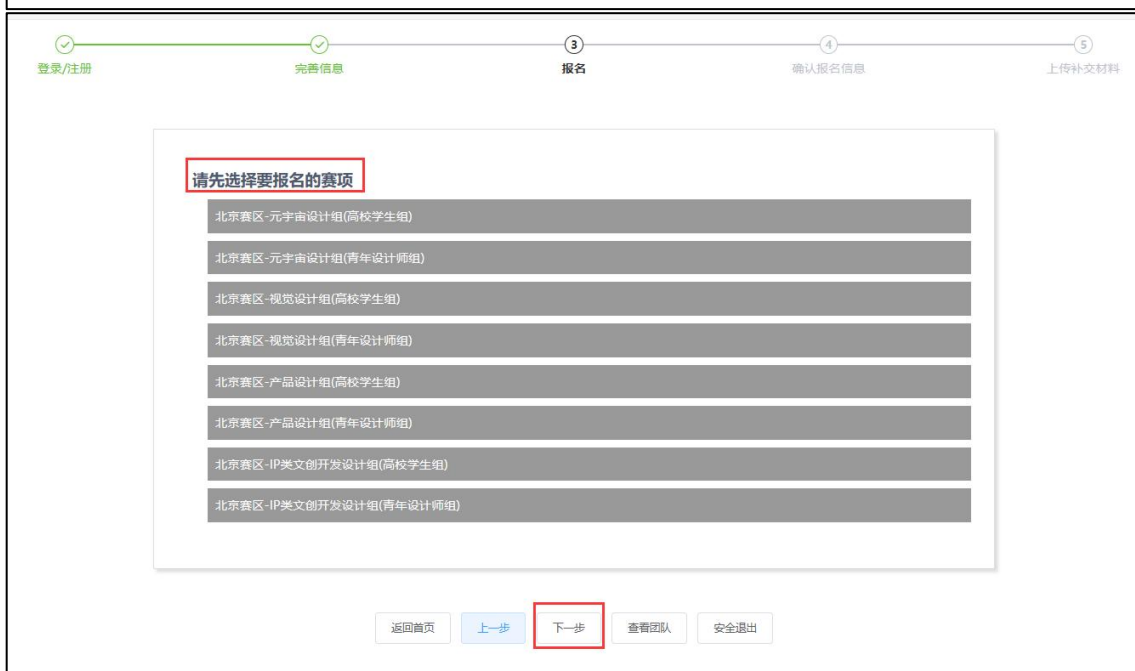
登录/注册
完善信息
3
报名
4
确认报名信息
5
上传补交材料

请先选择要报名的赛项

北京赛区-元宇宙设计组(高校学生组)

北京赛区-元宇宙设计组(青年设计师组)

北京赛区-视觉设计组(高校学生组)

北京赛区-视觉设计组(青年设计师组)

北京赛区-产品设计组(高校学生组)

北京赛区-产品设计组(青年设计师组)

北京赛区-IP类文创开发设计组(高校学生组)

北京赛区-IP类文创开发设计组(青年设计师组)

返回首页 上一步 下一步 查看团队 安全退出